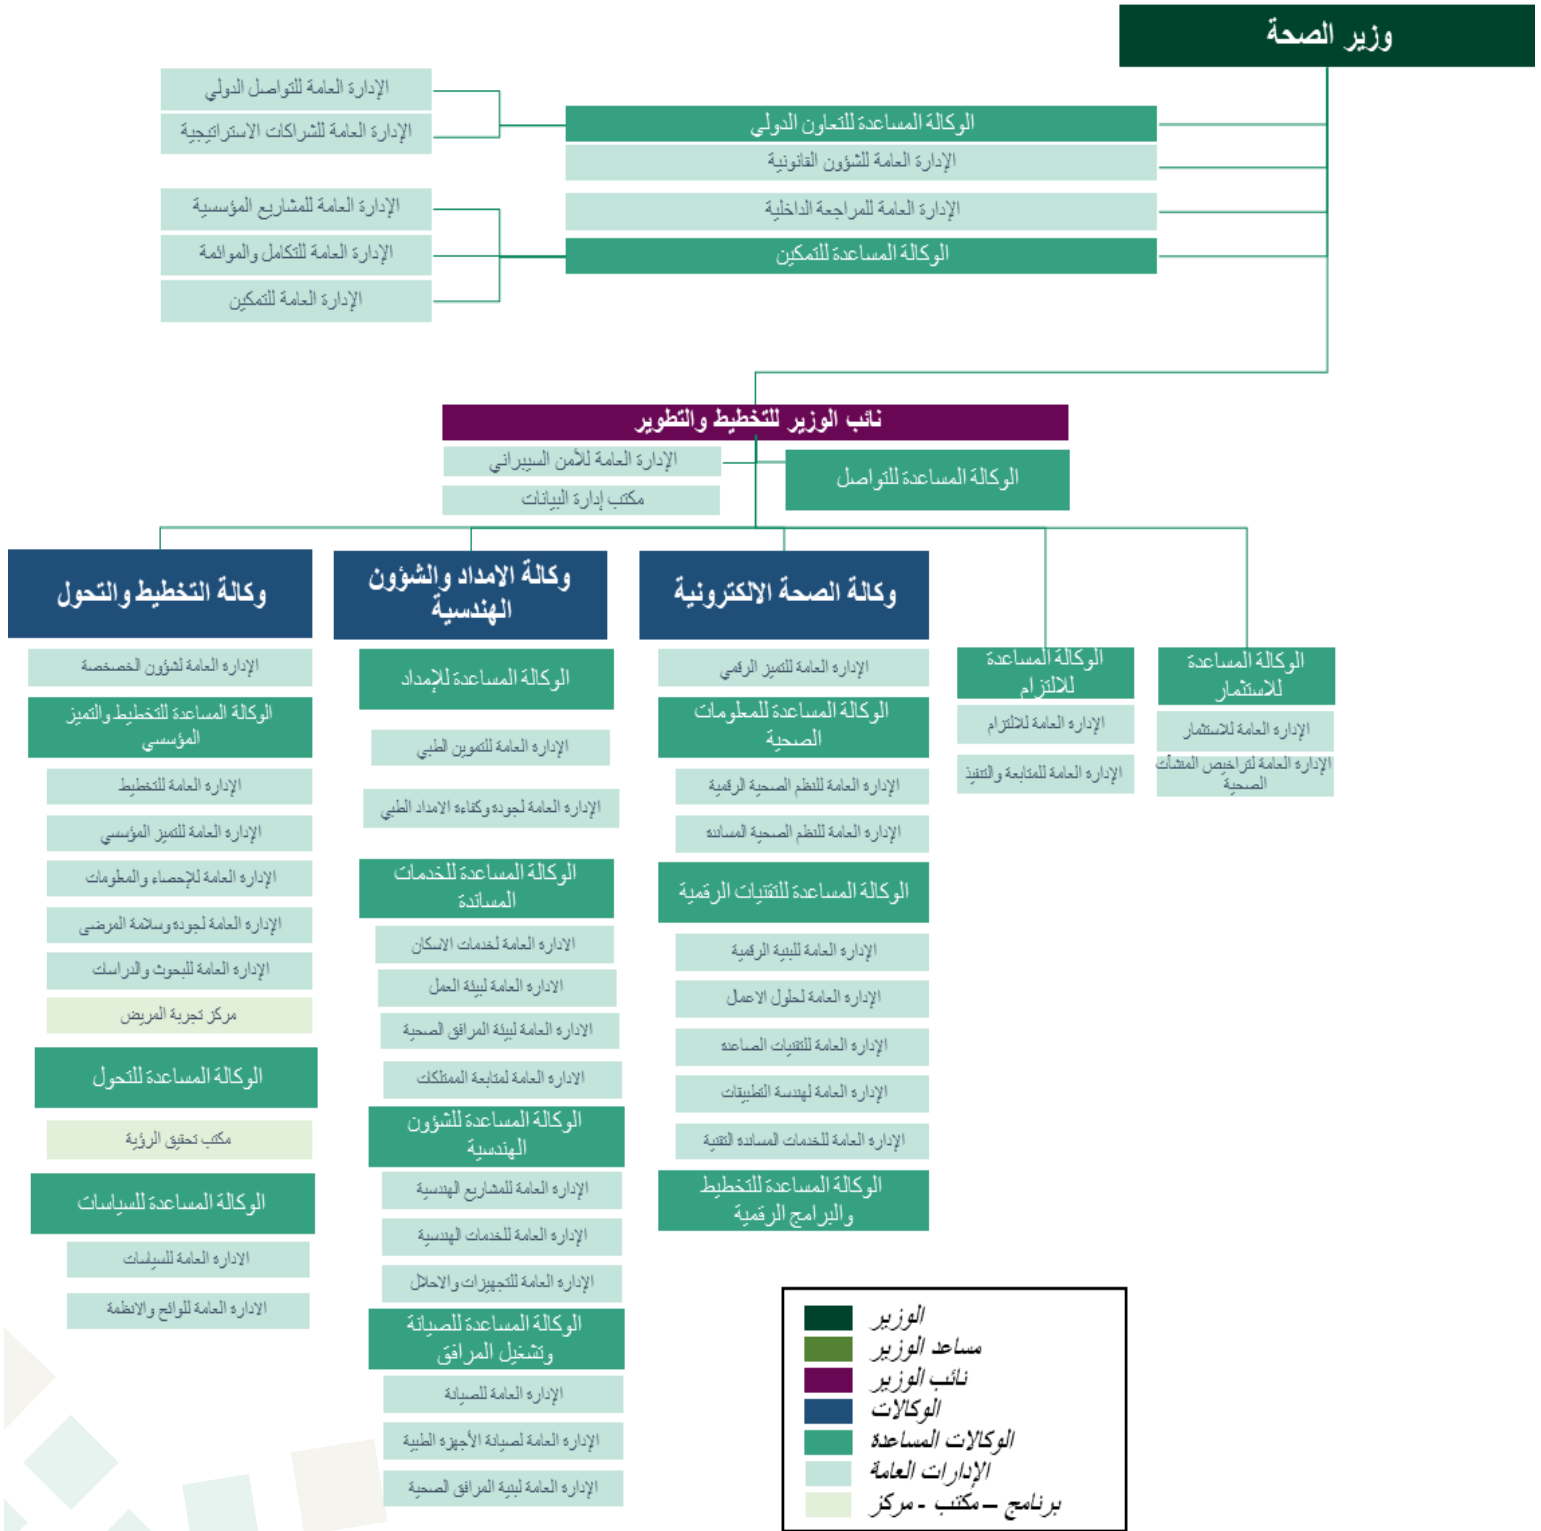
وزير الصحة

الوكالة المساعدة للتعاون الدولي
الإدارة العامة للتواصل الدولي
الإدارة العامة للشراكات الاستراتيجية
الإدارة العامة للشؤون القانونية
الإدارة العامة للمراجعة الداخلية
الوكالة المساعدة للتمكين
الإدارة العامة للمشاريع المؤسسية
الإدارة العامة للتكامل والمواءمة
الإدارة العامة للتمكين

نائب الوزير للتخطيط والتطوير
الإدارة العامة للأمن السيبراني
مكتب إدارة البيانات
الوكالة المساعدة للتواصل

وكالة التخطيط والتحول
الإدارة العامة لشؤون الخصخصة
الوكالة المساعدة للتخطيط والتميز المؤسسي
الإدارة العامة للتخطيط
الإدارة العامة للتميز المؤسسي
الإدارة العامة للإحصاء والمعلومات
الإدارة العامة لجودة وسلامة المرضى
الإدارة العامة للبحوث والدراسات
مركز تجربة المريض
الوكالة المساعدة للتحول
مكتب تحقيق الرؤية
الوكالة المساعدة للسياسات
الادارة العامة للسياسات
الادارة العامة للوائح والانظمة

وكالة الامداد والشؤون الهندسية
الوكالة المساعدة للإمداد
الإدارة العامة للتموين الطبي
الإدارة العامة لجودة وكفاءة الامداد الطبي
الوكالة المساعدة للخدمات المساندة
الادارة العامة لخدمات الاسكان
الادارة العامة لبيئة العمل
الإدارة العامة لبيئة المرافق الصحية
الإدارة العامة لمتابعة الممتلكات
الوكالة المساعدة للشؤون الهندسية
الإدارة العامة للمشاريع الهندسية
الإدارة العامة للخدمات الهندسية
الإدارة العامة للتجهيزات والاحلال
الوكالة المساعدة للصيانة وتشغيل المرافق
الإدارة العامة للصيانة
الإدارة العامة لصيانة الأجهزة الطبية
الإدارة العامة لبيئة المرافق الصحية

وكالة الصحة الالكترونية
الإدارة العامة للتميز الرقمي
الوكالة المساعدة للمعلومات الصحية
الإدارة العامة للنظم الصحية الرقمية
الإدارة العامة للنظم الصحية المساندة
الوكالة المساعدة للتقنيات الرقمية
الإدارة العامة للبيئة الرقمية
الإدارة العامة لحلول الاعمال
الإدارة العامة للتقنيات الصاعدة
الإدارة العامة لهندسة التطبيقات
الإدارة العامة للخدمات المساندة التقنية
الوكالة المساعدة للتخطيط والبرامج الرقمية

الوكالة المساعدة للالتزام
الإدارة العامة للالتزام
الإدارة العامة للمتابعة والتنفيذ

الوكالة المساعدة للاستثمار
الإدارة العامة للاستثمار
الإدارة العامة لتراخيص المنشآت الصحية

الوزير
مساعد الوزير
نائب الوزير
الوكالات
الوكالات المساعدة
الإدارات العامة
برنامج – مكتب - مركز